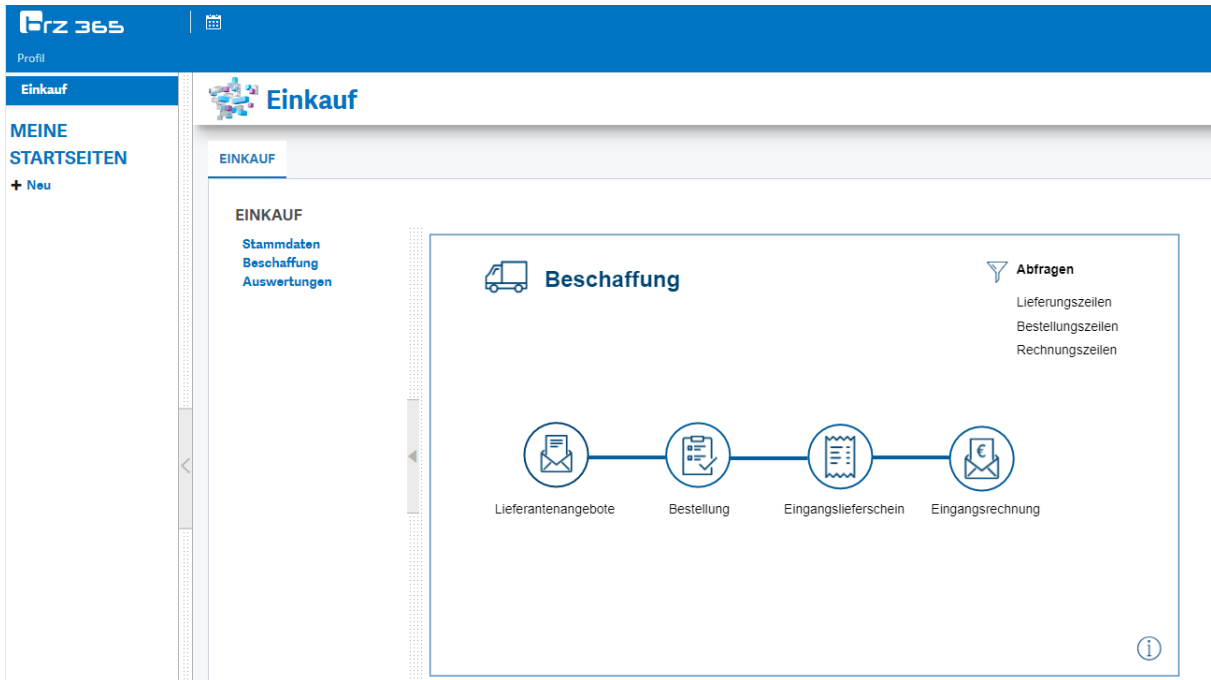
Brz 365

Profil

Einkauf

MEINE STARTSEITEN

+ Neu

Einkauf

EINKAUF

EINKAUF

Stammdaten
Beschaffung
Auswertungen

Beschaffung

Abfragen

Lieferungszeilen
Bestellungszeilen
Rechnungszeilen

Lieferantenangebote

Bestellung

Eingangslieferschein

Eingangsrechnung